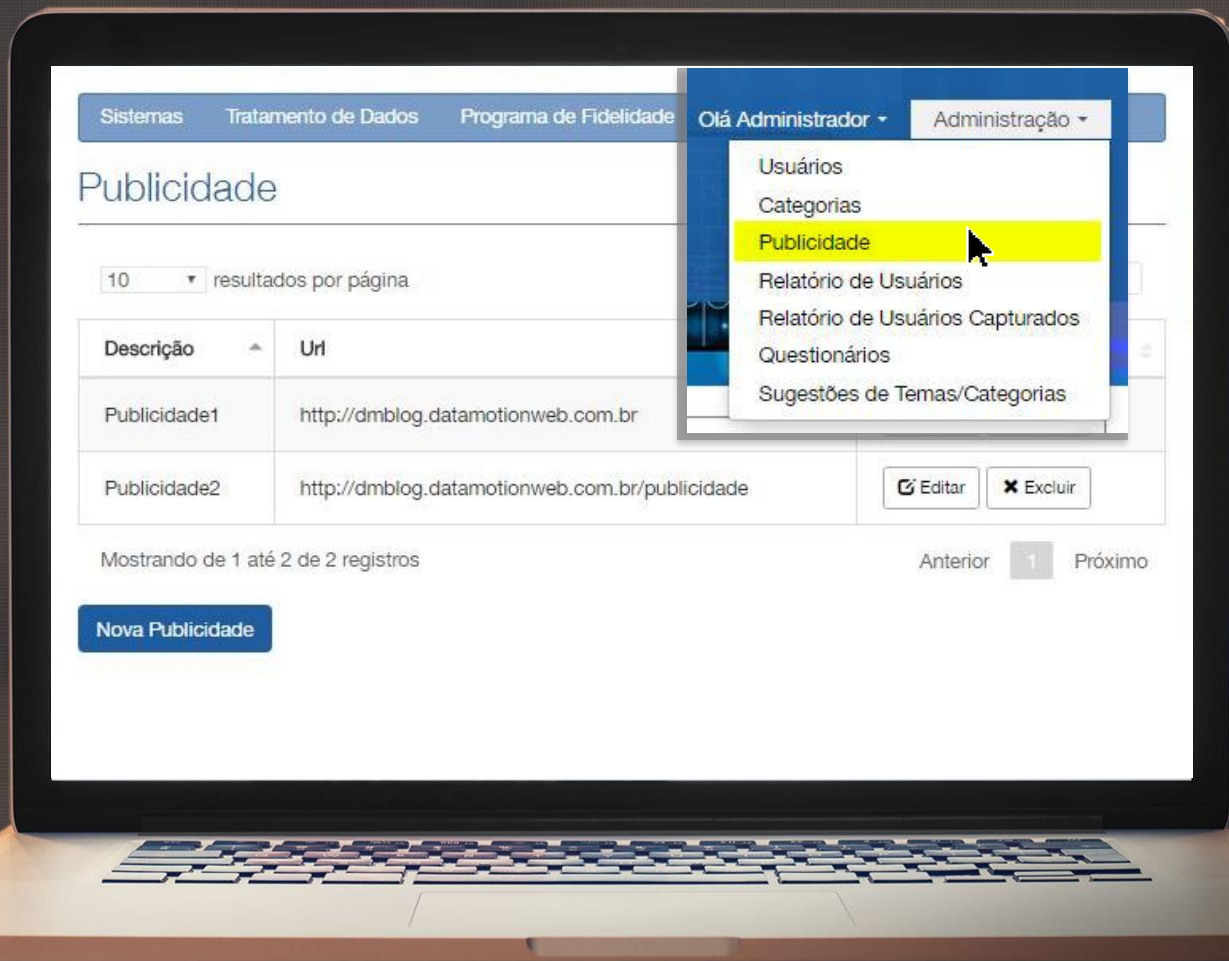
Sistemas Tratamento de Dados Programa de Fidelidade Olá Administrador ▾ Administração ▾

Usuários
Categorias
Publicidade
Relatório de Usuários
Relatório de Usuários Capturados
Questionários
Sugestões de Temas/Categorias

Publicidade

10 ▾ resultados por página

| Descrição | Url | |
|---|---|---|
| Publicidade1 | http://dmblog.datamotionweb.com.br | |
| Publicidade2 | http://dmblog.datamotionweb.com.br/publicidade | Editar Excluir |

Mostrando de 1 até 2 de 2 registros

Anterior 1 Próximo

Nova Publicidade